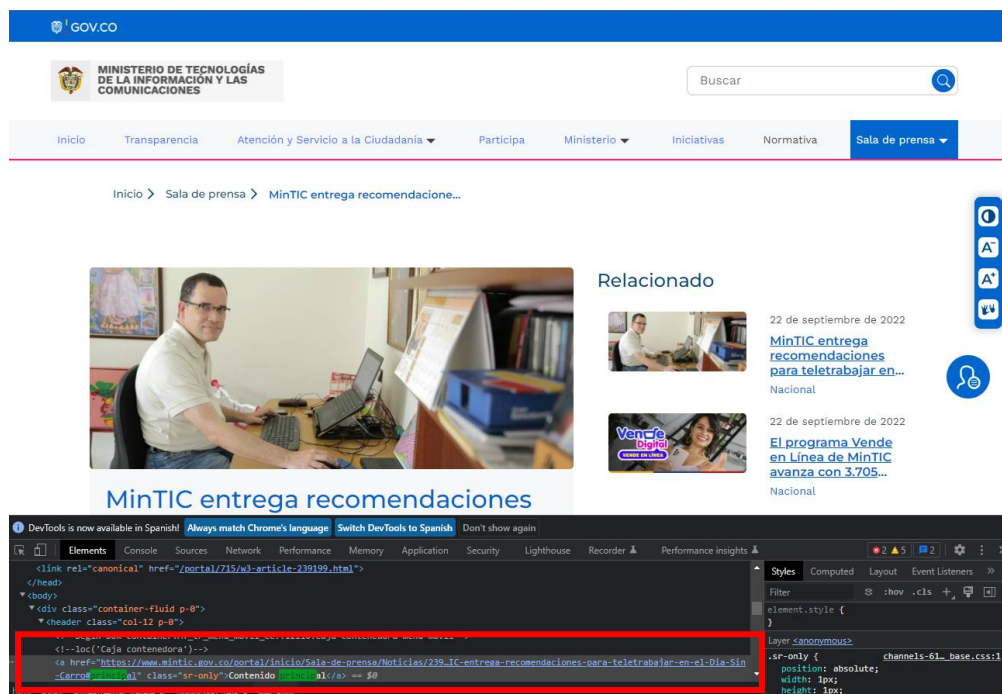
GOV.CO

MINISTERIO DE TECNOLOGÍAS DE LA INFORMACIÓN Y LAS COMUNICACIONES

Buscar

Inicio Transparencia Atención y Servicio a la Ciudadanía Participa Ministerio Iniciativas Normativa Sala de prensa

Inicio > Sala de prensa > MinTIC entrega recomendacione...

Relacionado

22 de septiembre de 2022
MinTIC entrega recomendaciones para teletrabajar en...
Nacional

Vende Digital VENDE EN LÍNEA

22 de septiembre de 2022
El programa Vende en Línea de MinTIC avanza con 3.705...
Nacional

MinTIC entrega recomendaciones

DevTools is now available in Spanish! Always match Chrome's language Switch DevTools to Spanish Don't show again

Elements Console Sources Network Performance Memory Application Security Lighthouse Recorder Performance insights

2 5 2

<link rel="canonical" href="/portal/715/w3-article-239199.html">
</head>
<body>
<div class="container-fluid p-0">
<header class="col-12 p-0">
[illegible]
<!--loc('Caja contenedora')-->
<a href="https://www.mintic.gov.co/portal/inicio/Sala-de-prensa/Noticias/239…IC-entrega-recomendaciones-para-teletrabajar-en-el-Dia-Sin-Carro#principal" class="sr-only">Contenido principal</a> == $0

Styles Computed Layout Event Listeners
Filter :hov .cls
element.style {
}
Layer <anonymous>
.sr-only { channels-61… base.css:1
position: absolute;
width: 1px;
height: 1px;